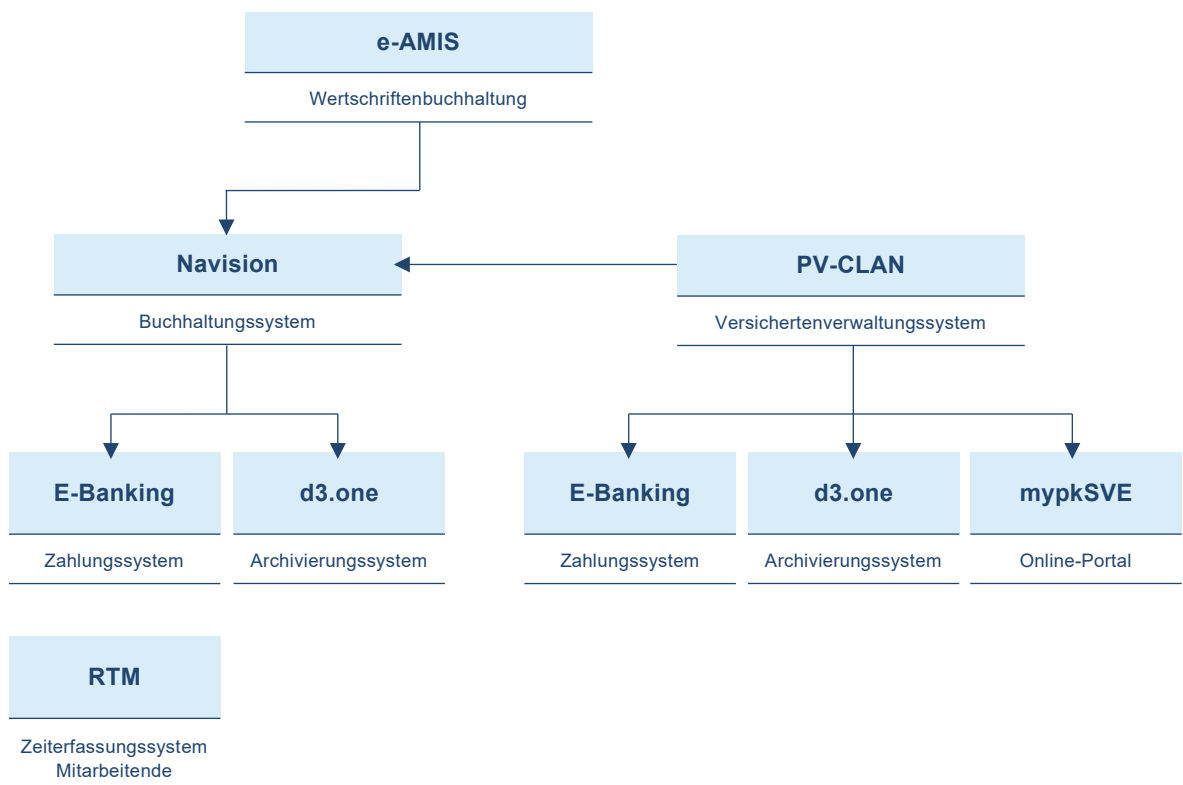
e-AMIS
Wertschriftenbuchhaltung

Navision
Buchhaltungssystem

PV-CLAN
Versichertenverwaltungssystem

E-Banking
Zahlungssystem

d3.one
Archivierungssystem

E-Banking
Zahlungssystem

d3.one
Archivierungssystem

mypkSVE
Online-Portal

RTM
Zeiterfassungssystem Mitarbeitende